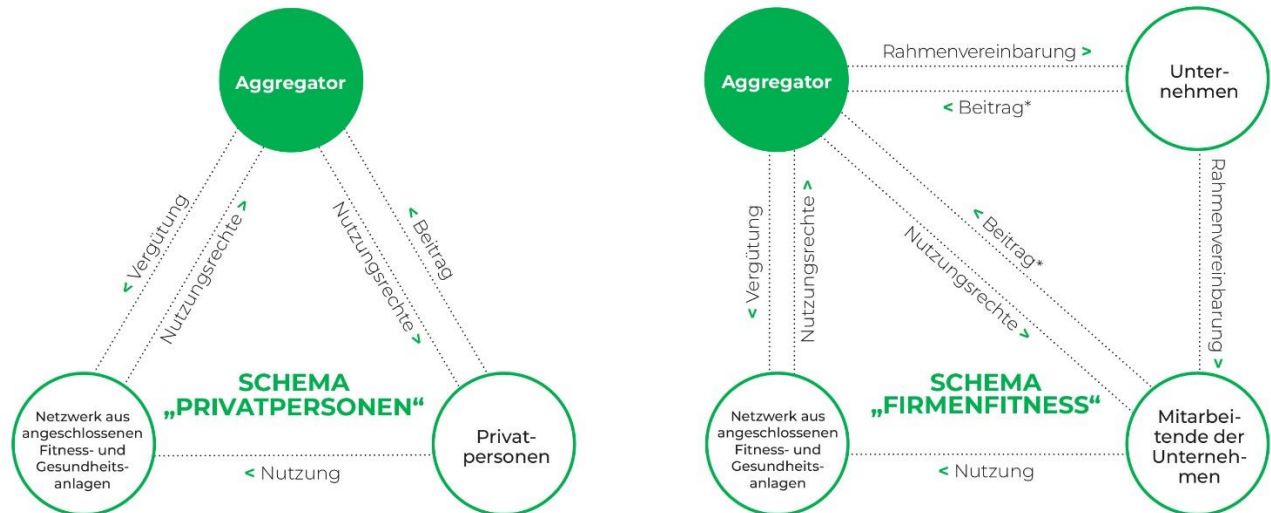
Aggregator

< Vergütung

Nutzungsrechte >

Nutzungsrechte >

< Beitrag

SCHEMA „PRIVATPERSONEN“

Netzwerk aus angeschlossenen Fitness- und Gesundheitsanlagen

< Nutzung

Privatpersonen

Aggregator

Rahmenvereinbarung >

< Beitrag*

Unternehmen

Rahmenvereinbarung >

< Vergütung

Nutzungsrechte >

< Beitrag*

Nutzungsrechte >

SCHEMA „FIRMENFITNESS“

Netzwerk aus angeschlossenen Fitness- und Gesundheitsanlagen

< Nutzung

Mitarbeitende der Unternehmen